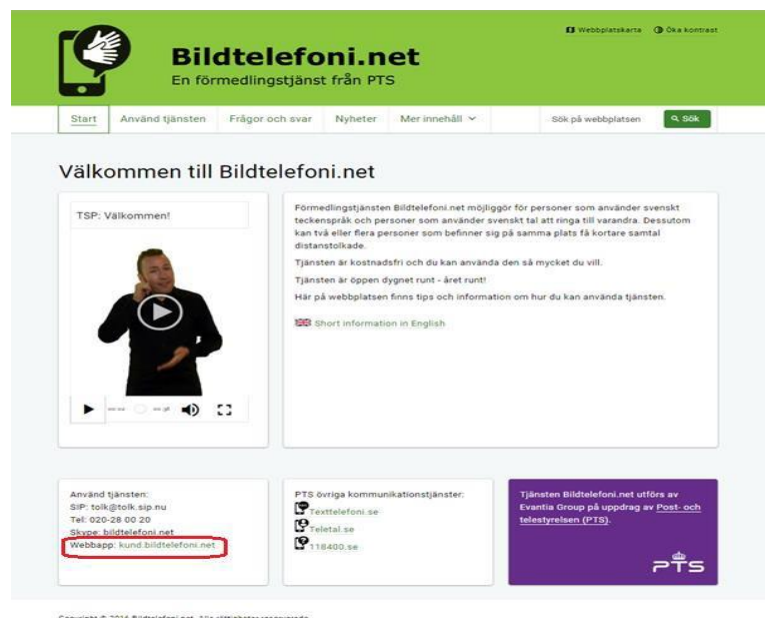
Webbplatskarta Öka kontrast

Bildtelefoni.net
En förmedlingstjänst från PTS

Start Använd tjänsten Frågor och svar Nyheter Mer innehåll

Sök på webbplatsen Sök

Välkommen till Bildtelefoni.net

TSP: Välkommen!

Förmedlingstjänsten Bildtelefoni.net möjliggör för personer som använder svenskt teckenspråk och personer som använder svenskt tal att ringa till varandra. Dessutom kan två eller flera personer som befinner sig på samma plats få kortare samtal distanstolkade.

Tjänsten är kostnadsfri och du kan använda den så mycket du vill.

Tjänsten är öppen dygnet runt - året runt!

Här på webbplatsen finns tips och information om hur du kan använda tjänsten.

Short information in English

Använd tjänsten:
SIP: tolk@tolk.sip.nu
Tel: 020-28 00 20
Skype: bildtelefoni.net
Webbapp: kund.bildtelefoni.net

PTS övriga kommunikationstjänster:
Texttelefoni.se
Teletal.se
118400.se

Tjänsten Bildtelefoni.net utförs av Evantia Group på uppdrag av Post- och telestyrelsen (PTS).

PTS

Copyright © 2016 Bildtelefoni.net. Alla rättigheter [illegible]